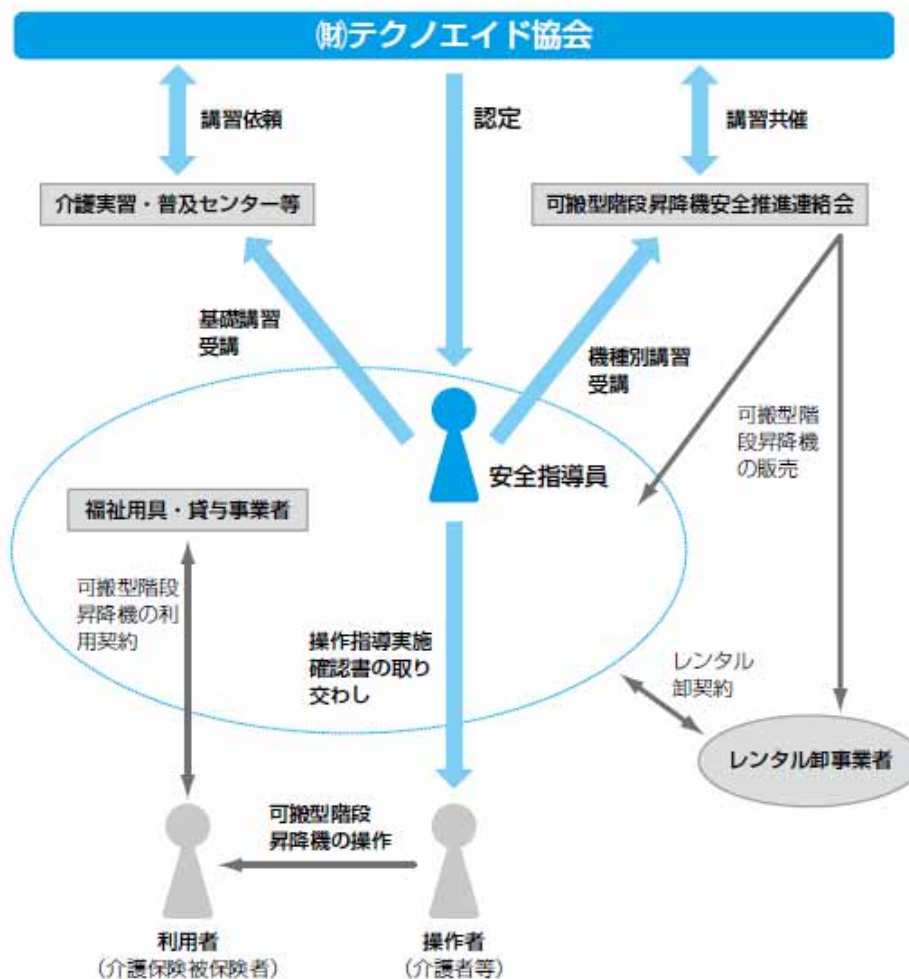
㈶テクノエイド協会

講習依頼

認定

講習共催

介護実習・普及センター等

可搬型階段昇降機安全推進連絡会

基礎講習
受講

機種別講習
受講

可搬型階段昇降機の販売

安全指導員

福祉用具・貸与事業者

可搬型階段昇降機の利用契約

操作指導実施確認書の取り交わし

レンタル卸契約

レンタル卸事業者

可搬型階段昇降機の操作

利用者
（介護保険被保険者）

操作者
（介護者等）